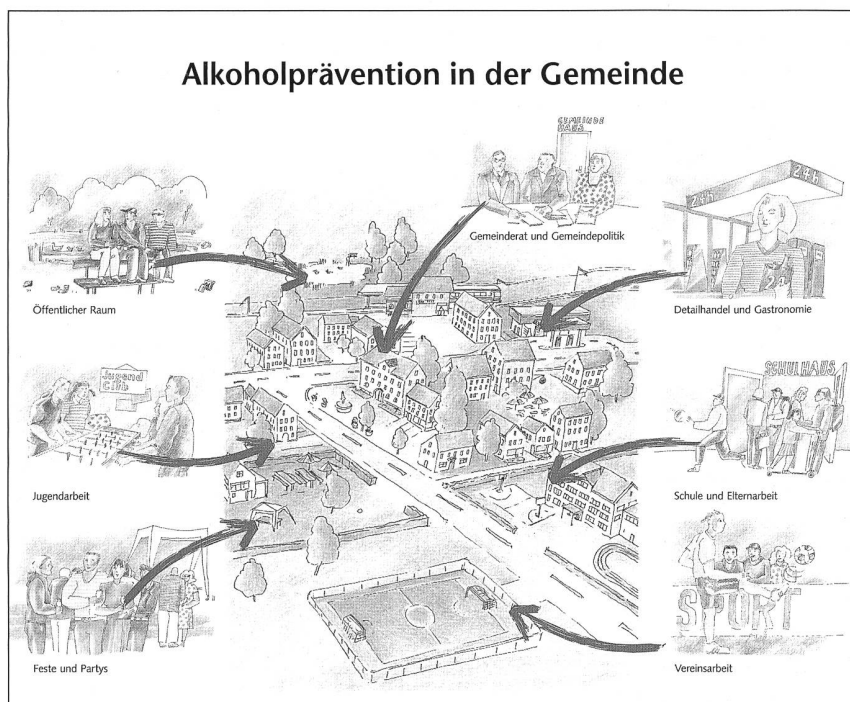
Alkoholprävention in der Gemeinde

GEMEINDE HAUS

Gemeinderat und Gemeindepolitik

24h

24h

Öffentlicher Raum

Detailhandel und Gastronomie

Jugend Club

SCHULHAUS

Jugendarbeit

Schule und Elternarbeit

SPORT

Feste und Partys

Vereinsarbeit